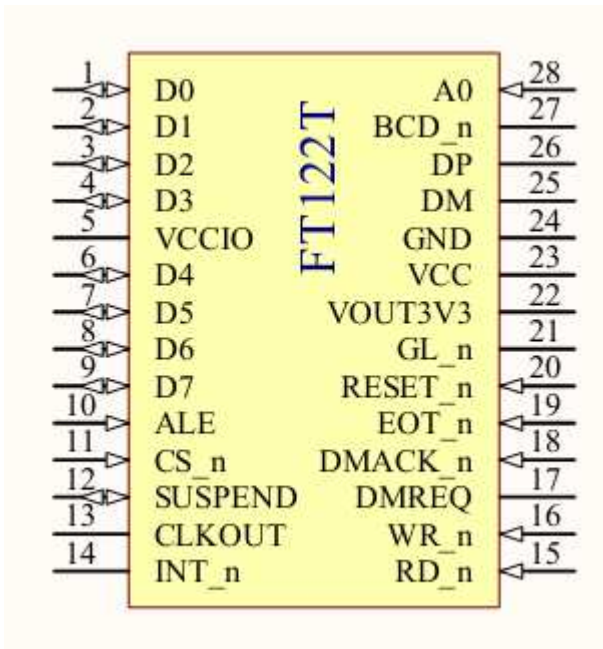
FT122T

1 D0
2 D1
3 D2
4 D3
5 VCCIO
6 D4
7 D5
8 D6
9 D7
10 ALE
11 CS_n
12 SUSPEND
13 CLKOUT
14 INT_n

28 A0
27 BCD_n
26 DP
25 DM
24 GND
23 VCC
22 VOUT3V3
21 GL_n
20 RESET_n
19 EOT_n
18 DMACK_n
17 DMREQ
16 WR_n
15 RD_n